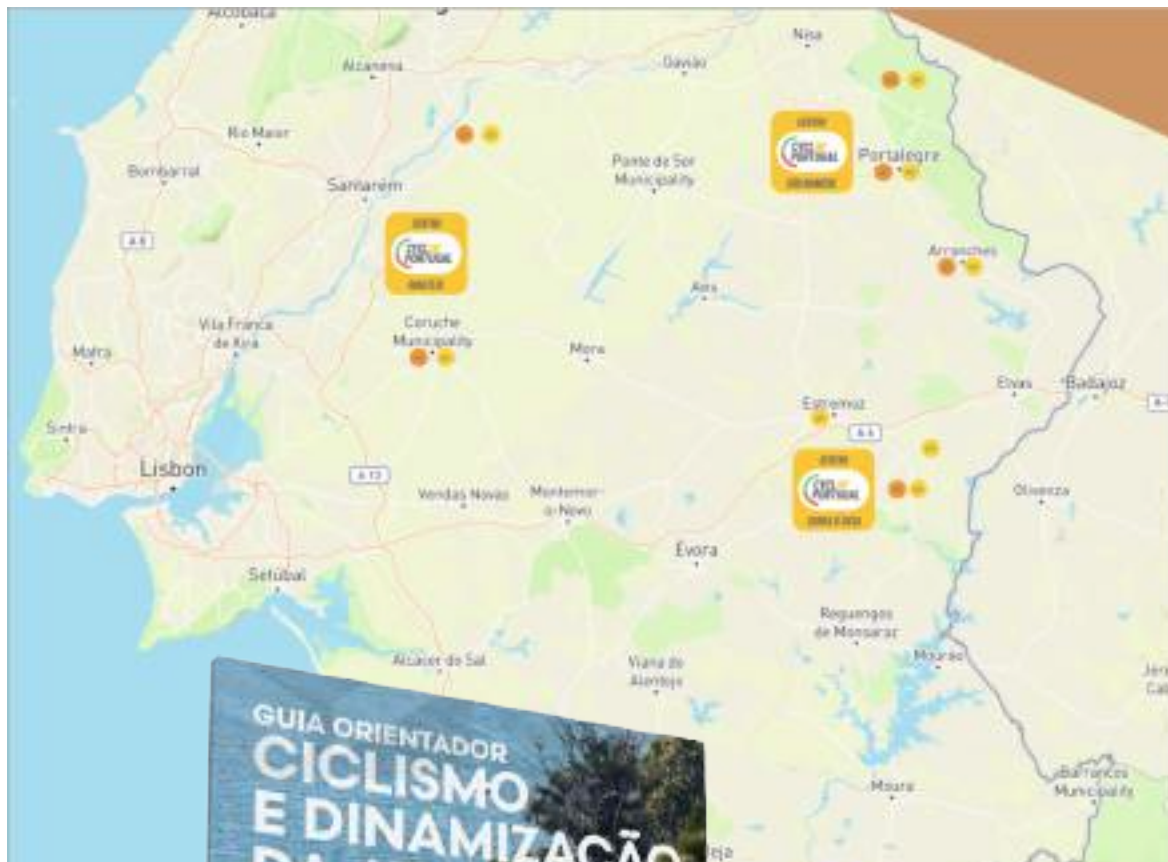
Alcobaça
Alcanena
Gavião
Nisa
Rio Maior
Bombarral
Santarém
Ponte de Sor Municipality
Portalegre
A 8
Arronches
Avis
Vila Franca de Xira
Coruche Municipality
Mafra
Mora
Elvas
Badajoz
Estremoz
Sintra
A 6
Lisbon
A 13
Vendas Novas
Montemor-o-Novo
Olivenza
Évora
Setúbal
Reguengos de Monsaraz
Mourão
Alcácer do Sal
Viana do Alentejo
Moura
Barrancos Municipality
GUIA ORIENTADOR
CICLISMO
E DINAMIZAÇÃO
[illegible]